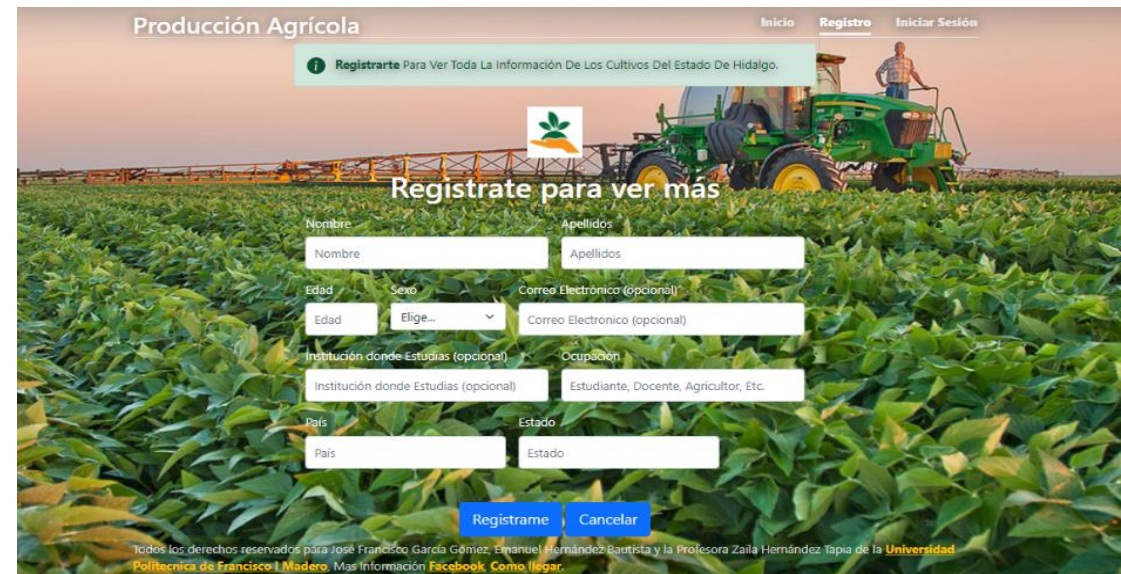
Producción Agrícola

Inicio Registro Iniciar Sesión

Registrarte Para Ver Toda La Información De Los Cultivos Del Estado De Hidalgo.

Registrate para ver más

Nombre
Nombre

Apellidos
Apellidos

Edad
Edad

Sexo
Elige...

Correo Electrónico (opcional)
Correo Electronico (opcional)

Institución donde Estudias (opcional)
Institución donde Estudias (opcional)

Ocupación
Estudiante, Docente, Agricultor, Etc.

País
País

Estado
Estado

Registrame Cancelar

Todos los derechos reservados para José Francisco García Gómez, Emanuel Hernández Bautista y la Profesora Zaila Hernández Tapia de la Universidad Politecnica de Francisco I Madero, Mas Información Facebook, Como llegar.